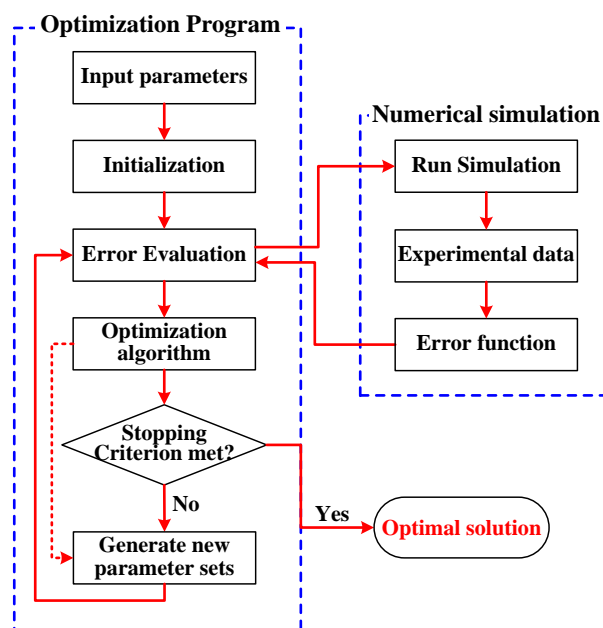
Optimization Program

Input parameters

Initialization

Error Evaluation

Optimization algorithm

Stopping Criterion met?

No

Generate new parameter sets

Numerical simulation

Run Simulation

Experimental data

Error function

Yes

Optimal solution